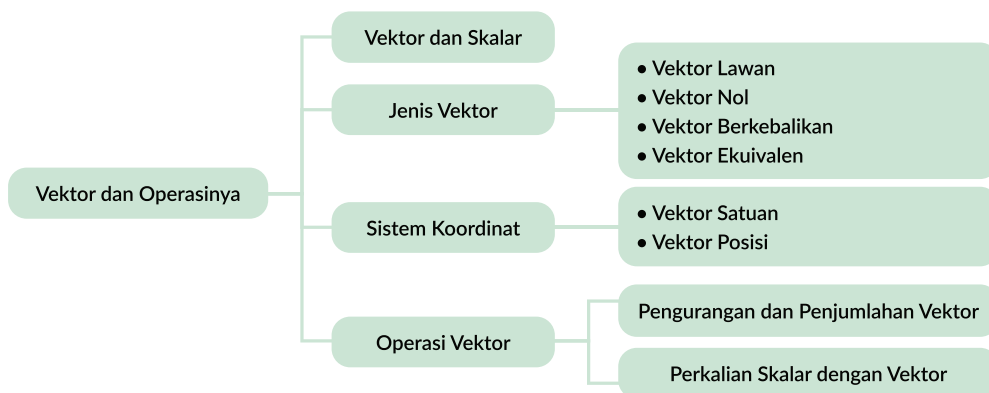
Vektor dan Operasinya

Vektor dan Skalar

Jenis Vektor

- Vektor Lawan
- Vektor Nol
- Vektor Berkebalikan
- Vektor Ekuivalen

Sistem Koordinat

- Vektor Satuan
- Vektor Posisi

Operasi Vektor

Pengurangan dan Penjumlahan Vektor

Perkalian Skalar dengan Vektor